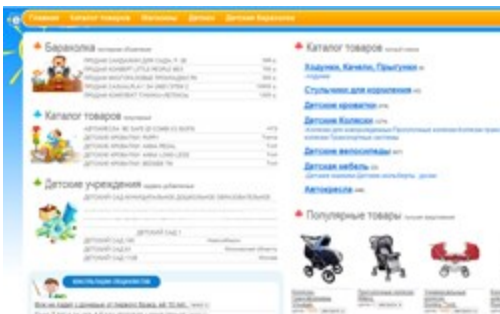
Главная Каталог товаров Магазины Детсад Детская барахолка

Барахолка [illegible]

Каталог товаров

Детские учреждения

Каталог товаров

Ходунки, Качели, Прыгунки

Стульчики для кормления

Детские кроватки

Детские Коляски

Детские велосипеды

Детская мебель

Автокресла

Популярные товары